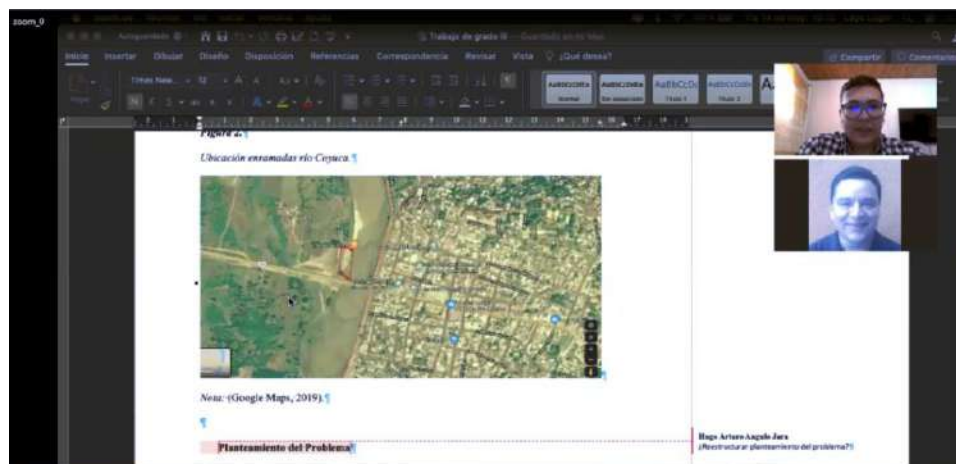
zoom_0

Trabajo de grado

Inicio Insertar Dibujar Diseño Disposición Referencias Correspondencia Revisar Vista ¿Qué desea?

Compartir Comentarios

Times New... 12

AaBbCcDdEe Normal AaBbCcDdEe Sin espaciado AaBbCcDc Título 1 AaBbCcDdE Título 2

Figura 2.

Ubicación enramadas río Coyuca.

Nota: (Google Maps, 2019).

Planteamiento del Problema

Hugo Arturo Angulo Jara
¿Reestructurar planteamiento del problema?